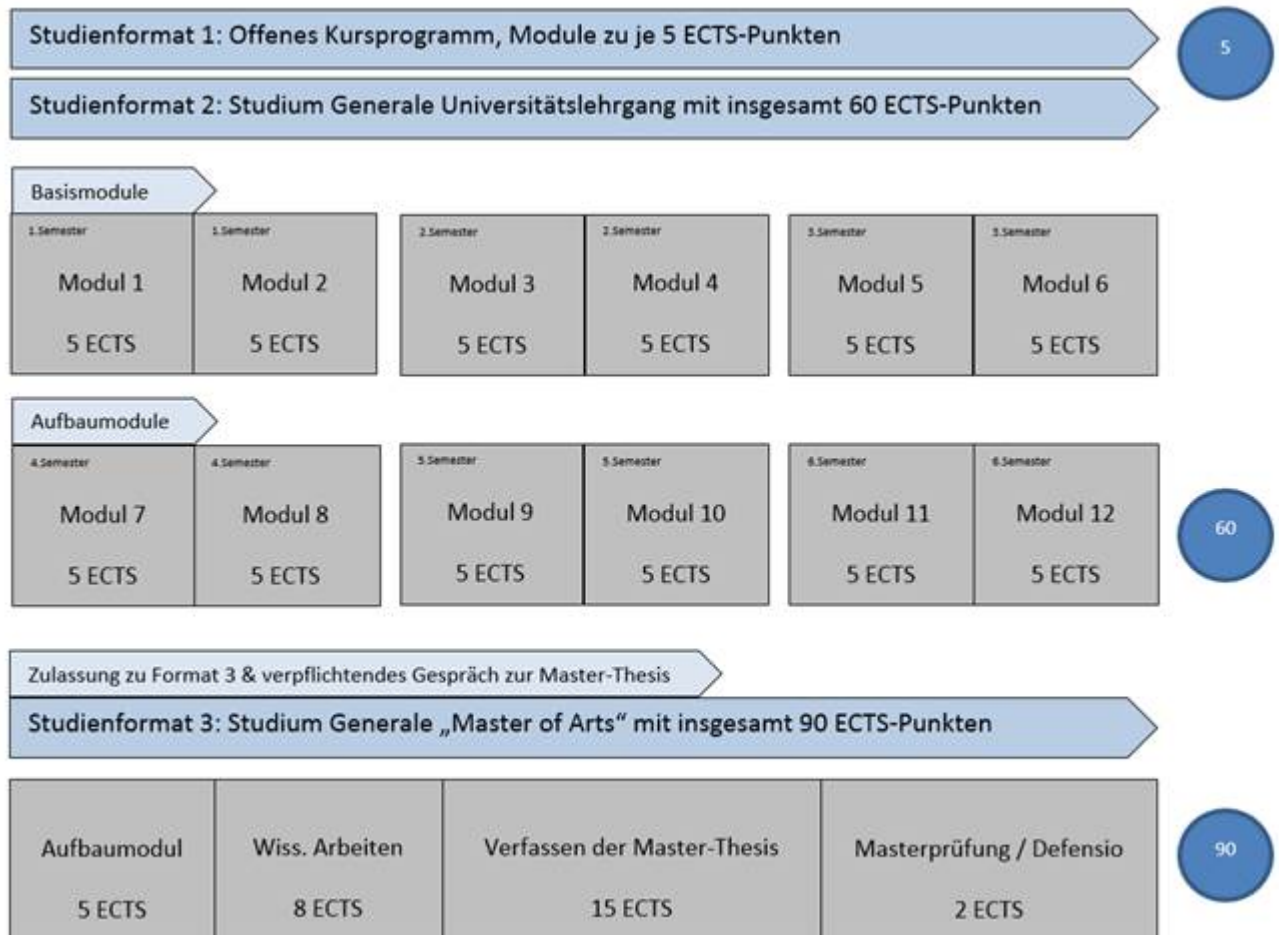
Studienformat 1: Offenes Kursprogramm, Module zu je 5 ECTS-Punkten

5

Studienformat 2: Studium Generale Universitätslehrgang mit insgesamt 60 ECTS-Punkten

Basismodule

1.Semester
Modul 1
5 ECTS

1.Semester
Modul 2
5 ECTS

2.Semester
Modul 3
5 ECTS

2.Semester
Modul 4
5 ECTS

3.Semester
Modul 5
5 ECTS

3.Semester
Modul 6
5 ECTS

Aufbaumodule

4.Semester
Modul 7
5 ECTS

4.Semester
Modul 8
5 ECTS

5.Semester
Modul 9
5 ECTS

5.Semester
Modul 10
5 ECTS

6.Semester
Modul 11
5 ECTS

6.Semester
Modul 12
5 ECTS

60

Zulassung zu Format 3 & verpflichtendes Gespräch zur Master-Thesis

Studienformat 3: Studium Generale „Master of Arts" mit insgesamt 90 ECTS-Punkten

| Aufbaumodul | Wiss. Arbeiten | Verfassen der Master-Thesis | Masterprüfung / Defensio |
|---|---|---|---|
| 5 ECTS | 8 ECTS | 15 ECTS | 2 ECTS |

90